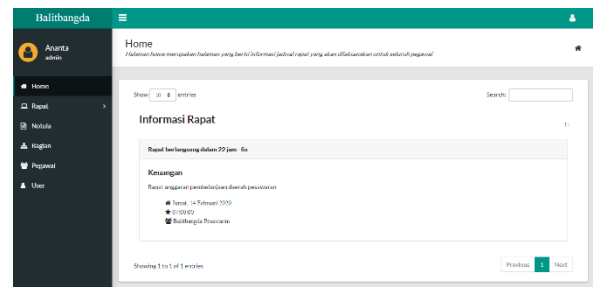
Balitbangda

Ananta
admin

Home
Rapat
Notula
Kegiatan
Pegawai
User

Home
Halaman home merupakan halaman yang berisi informasi jadwal rapat yang akan dilaksanakan untuk seluruh pegawai

Show 10 entries

Search:

Informasi Rapat

1

Rapat berlangsung dalam 22 jam 6s

Keuangan

Rapat anggaran pembelanjaan daerah pesawaran

Jumat, 14 Februari 2020
01:00:00
Balitbangda Pesawaran

Showing 1 to 1 of 1 entries

Previous 1 Next